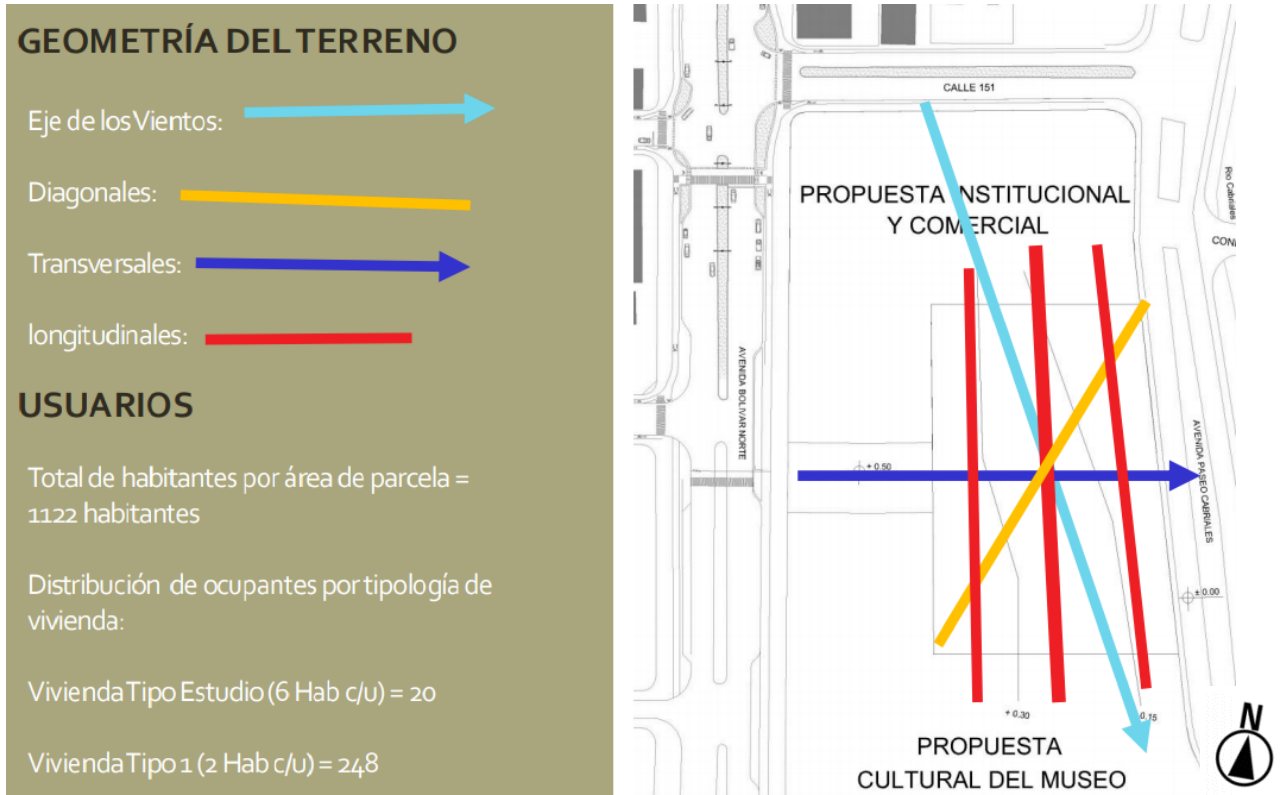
GEOMETRÍA DEL TERRENO

Eje de los Vientos:

Diagonales:

Transversales:

longitudinales:

USUARIOS

Total de habitantes por área de parcela = 1122 habitantes

Distribución de ocupantes por tipología de vivienda:

Vivienda Tipo Estudio (6 Hab c/u) = 20

Vivienda Tipo 1 (2 Hab c/u) = 248

CALLE 151

PROPUESTA INSTITUCIONAL Y COMERCIAL

Rio Cabriales

CONI

AVENIDA BOLIVAR NORTE

+ 0.50

AVENIDA PASEO CABRIALES

± 0.00

+ 0.30

0.15

PROPUESTA CULTURAL DEL MUSEO

N